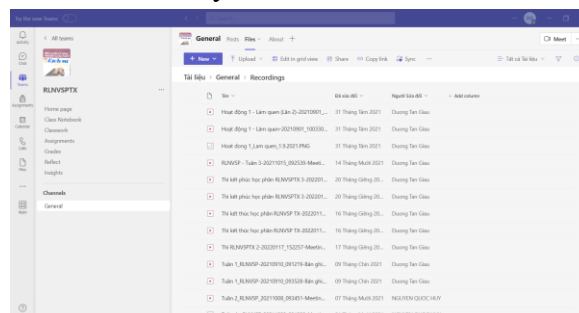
Try the new Teams

< All teams

RLNVSPTX ...

Home page
Class Notebook
Classwork
Assignments
Grades
Reflect
Insights

Channels
General

Activity
Chat
Teams
Assignments
Calendar
Calls
Files
Apps

General Posts Files About +

Meet

+ New Upload Edit in grid view Share Copy link Sync ...

Tất cả Tài liệu

Tài liệu > General > Recordings

| Tên | Đã sửa đổi | Người Sửa đổi | + Add column |
|---|---|---|---|
| Hoạt động 1 - Làm quen (Lần 2)-20210901_... | 31 Tháng Tám 2021 | Dương Tấn Giàu | |
| Hoạt động 1 - Làm quen-20210901_100330... | 31 Tháng Tám 2021 | Dương Tấn Giàu | |
| Hoạt động 1_Làm quen_1.9.2021.PNG | 31 Tháng Tám 2021 | Dương Tấn Giàu | |
| RLNVSP - Tuần 3-20211015_092539-Meeti... | 14 Tháng Mười 2021 | Dương Tấn Giàu | |
| Thi kết phúc học phần RLNVSPTX 3-202201... | 20 Tháng Giêng 20... | Dương Tấn Giàu | |
| Thi kết phúc học phần RLNVSPTX 3-202201... | 20 Tháng Giêng 20... | Dương Tấn Giàu | |
| Thi kết thúc học phần RLNVSP TX-202201... | 16 Tháng Giêng 20... | Dương Tấn Giàu | |
| Thi kết thúc học phần RLNVSP TX-202201... | 16 Tháng Giêng 20... | Dương Tấn Giàu | |
| Thi RLNVSPTX-2-20220117_152257-Meetin... | 17 Tháng Giêng 20... | Dương Tấn Giàu | |
| Tuần 1_RLNVSP-20210910_091219-Bản ghi... | 09 Tháng Chín 2021 | Dương Tấn Giàu | |
| Tuần 1_RLNVSP-20210910_093328-Bản ghi... | 09 Tháng Chín 2021 | Dương Tấn Giàu | |
| Tuần 2_RLNVSP_20211008_093451-Meetin... | 07 Tháng Mười 2021 | NGUYỄN QUỐC HUY | |